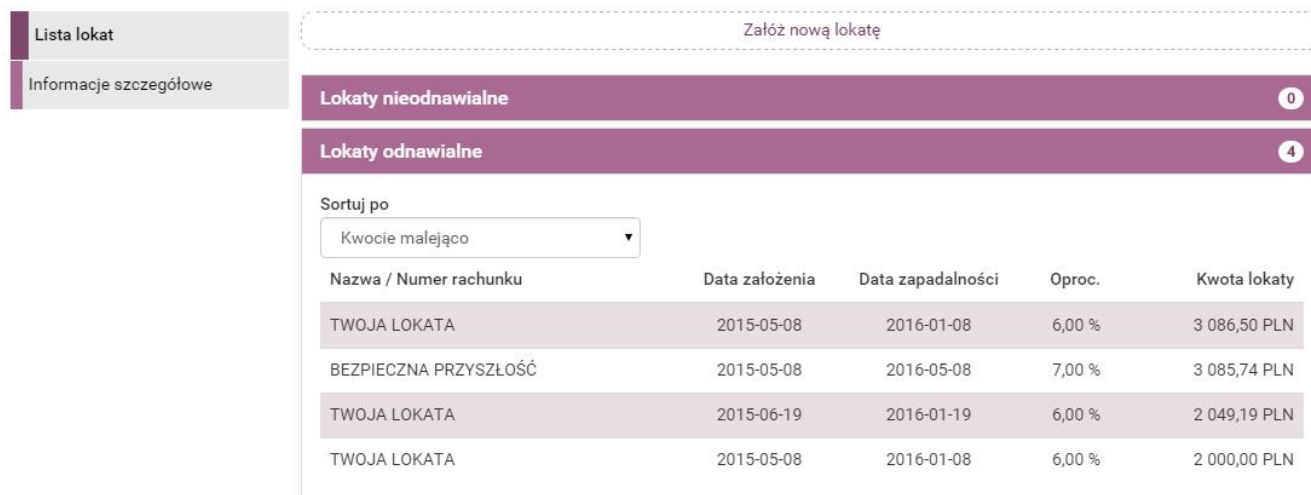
Lista lokat

Informacje szczegółowe

Załóż nową lokatę

Lokaty nieodnawialne 0

Lokaty odnawialne 4

Sortuj po

Kwocie malejąco

| Nazwa / Numer rachunku | Data założenia | Data zapadalności | Oproc. | Kwota lokaty |
|---|---|---|---|---|
| TWOJA LOKATA | 2015-05-08 | 2016-01-08 | 6,00 % | 3 086,50 PLN |
| BEZPIECZNA PRZYSZŁOŚĆ | 2015-05-08 | 2016-05-08 | 7,00 % | 3 085,74 PLN |
| TWOJA LOKATA | 2015-06-19 | 2016-01-19 | 6,00 % | 2 049,19 PLN |
| TWOJA LOKATA | 2015-05-08 | 2016-01-08 | 6,00 % | 2 000,00 PLN |